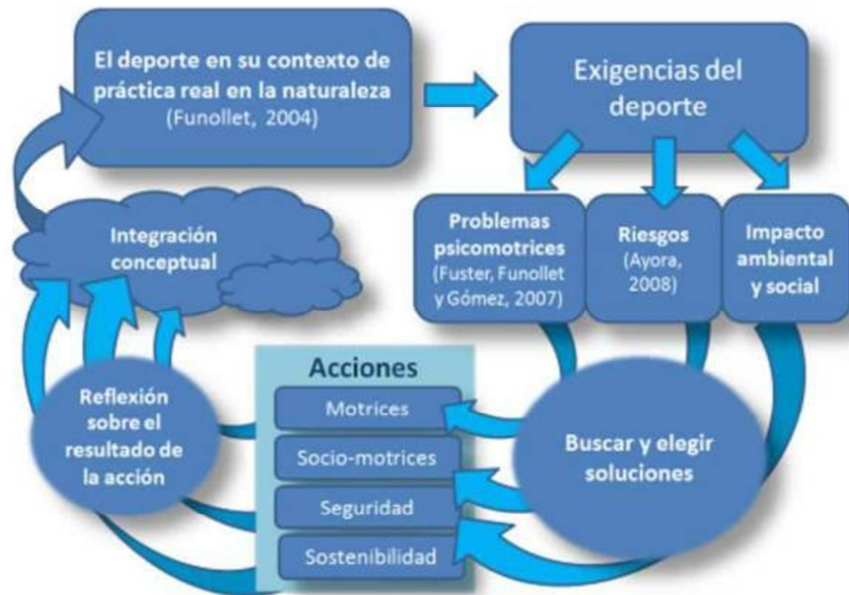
El deporte en su contexto de práctica real en la naturaleza (Funollet, 2004)

Exigencias del deporte

Integración conceptual

Problemas psicomotrices (Fuster, Funollet y Gómez, 2007)

Riesgos (Ayora, 2008)

Impacto ambiental y social

Acciones

Motrices

Socio-motrices

Seguridad

Sostenibilidad

Reflexión sobre el resultado de la acción

Buscar y elegir soluciones